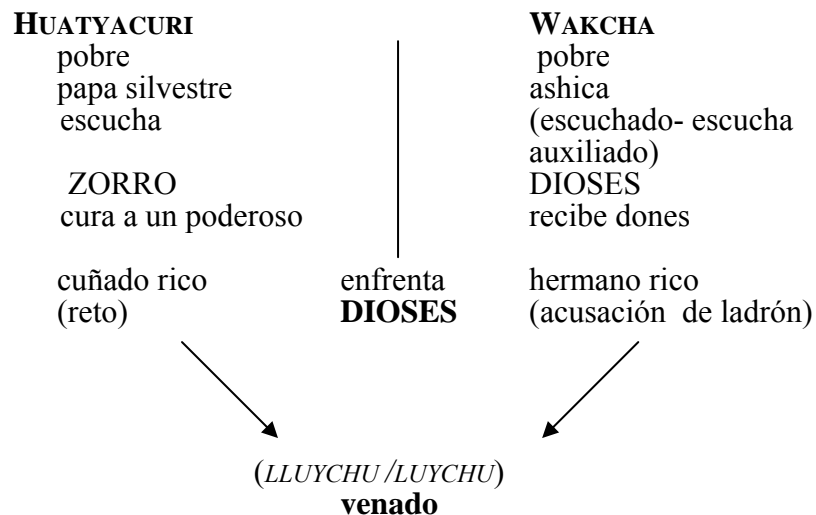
HUATYACURI
pobre
papa silvestre
escucha

ZORRO
cura a un poderoso

cuñado rico
(reto)

WAKCHA
pobre
ashica
(escuchado- escucha auxiliado)
DIOSES
recibe dones

hermano rico
(acusación de ladrón)

enfrenta
**DIOSES**

(*LLUYCHU* /*LUYCHU*)
**venado**